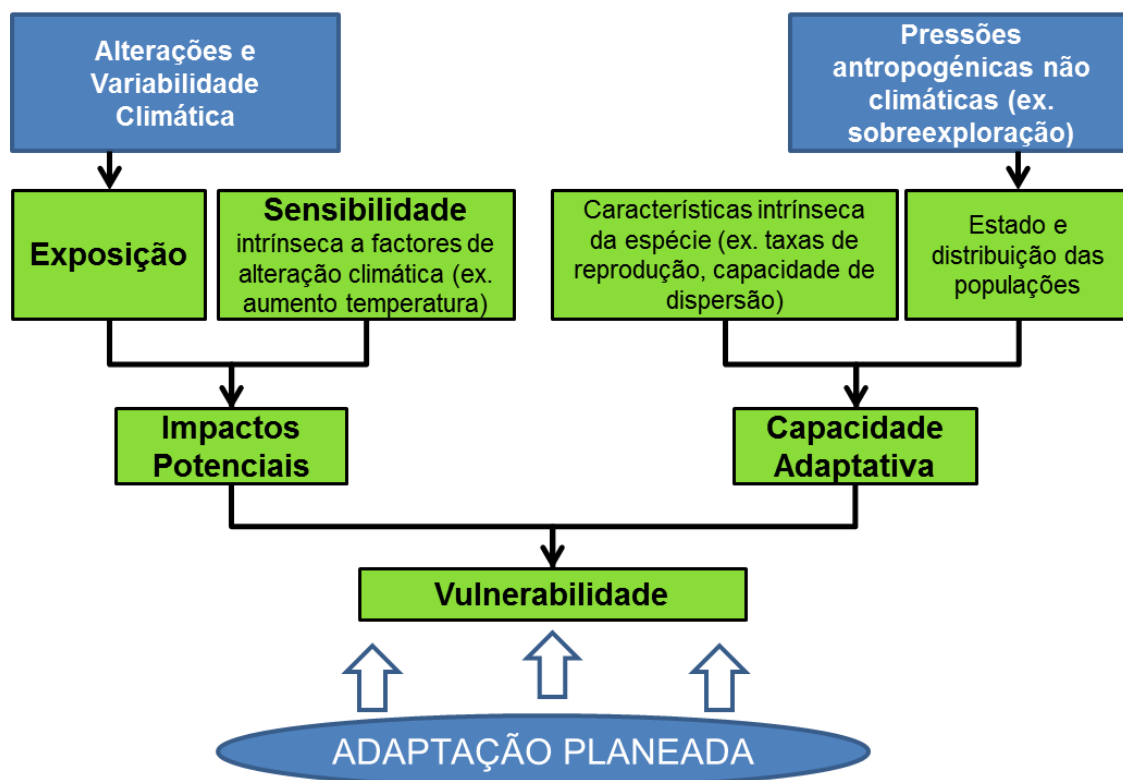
Alterações e Variabilidade Climática

Pressões antropogénicas não climáticas (ex. sobreexploração)

Exposição

Sensibilidade intrínseca a factores de alteração climática (ex. aumento temperatura)

Características intrínseca da espécie (ex. taxas de reprodução, capacidade de dispersão)

Estado e distribuição das populações

Impactos Potenciais

Capacidade Adaptativa

Vulnerabilidade

ADAPTAÇÃO PLANEADA